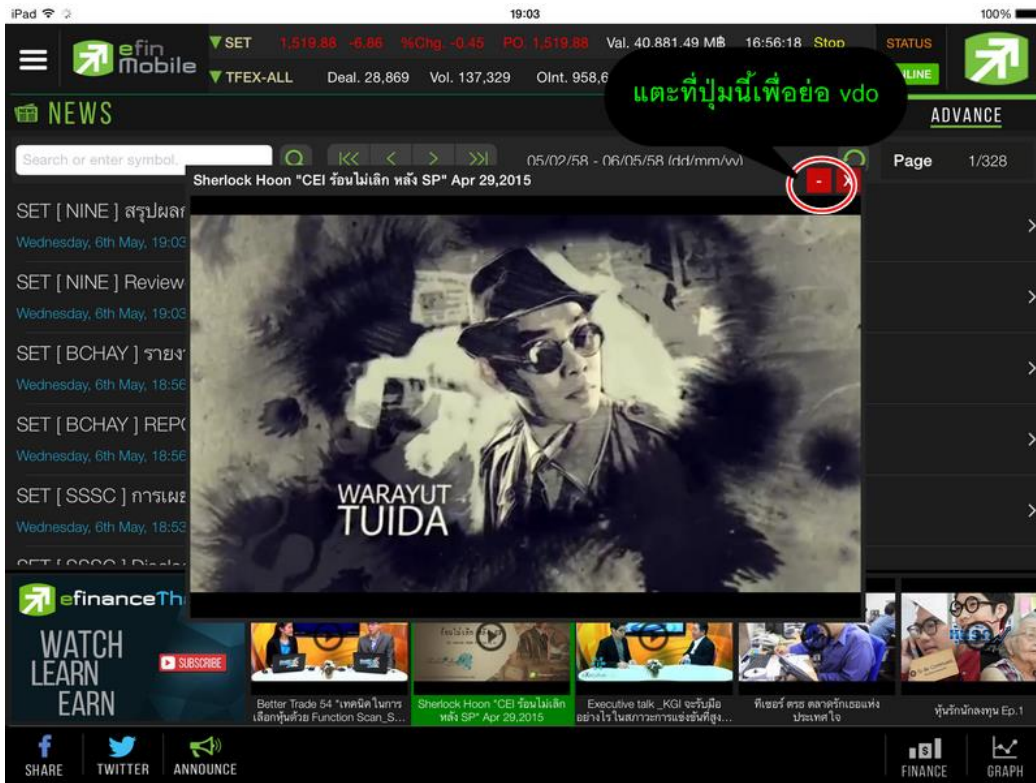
iPad
19:03
100%

efin Mobile
▼SET 1,519.88 -6.86 %Chg. -0.45 PO. 1,519.88 Val. 40,881.49 M฿ 16:56:18 Stop
▼TFEX-ALL Deal. 28,869 Vol. 137,329 OInt. 958,6
STATUS
NLINE

NEWS
แตะที่ปุ่มนี้เพื่อย่อ vdo
ADVANCE

Search or enter symbol.
05/02/58 - 06/05/58 (dd/mm/yy)
Page 1/328

Sherlock Hoon "CEI ร้อนไม่เลิก หลัง SP" Apr 29,2015
-
X

SET [ NINE ] สรุปผล
Wednesday, 6th May, 19:03
SET [ NINE ] Review
Wednesday, 6th May, 19:03
SET [ BCHAY ] รายง
Wednesday, 6th May, 18:56
SET [ BCHAY ] REP
Wednesday, 6th May, 18:56
SET [ SSSC ] การเผ
Wednesday, 6th May, 18:53

WARAYUT
TUIDA

efinanceTh
WATCH
LEARN
EARN
SUBSCRIBE

Better Trade 54 "เทคนิคในการเลือกหุ้นด้วย Function Scan_S...
Sherlock Hoon "CEI ร้อนไม่เลิก หลัง SP" Apr 29,2015
Executive talk _KGI จะรับมืออย่างไร ในสภาวะการแข่งขันที่สูง...
ทีเซอร์ ตรช ตลาดรักเธอแห่งประเทศไจ
หุ้นรักนักลงทุน Ep.1

SHARE
TWITTER
ANNOUNCE
FINANCE
GRAPH